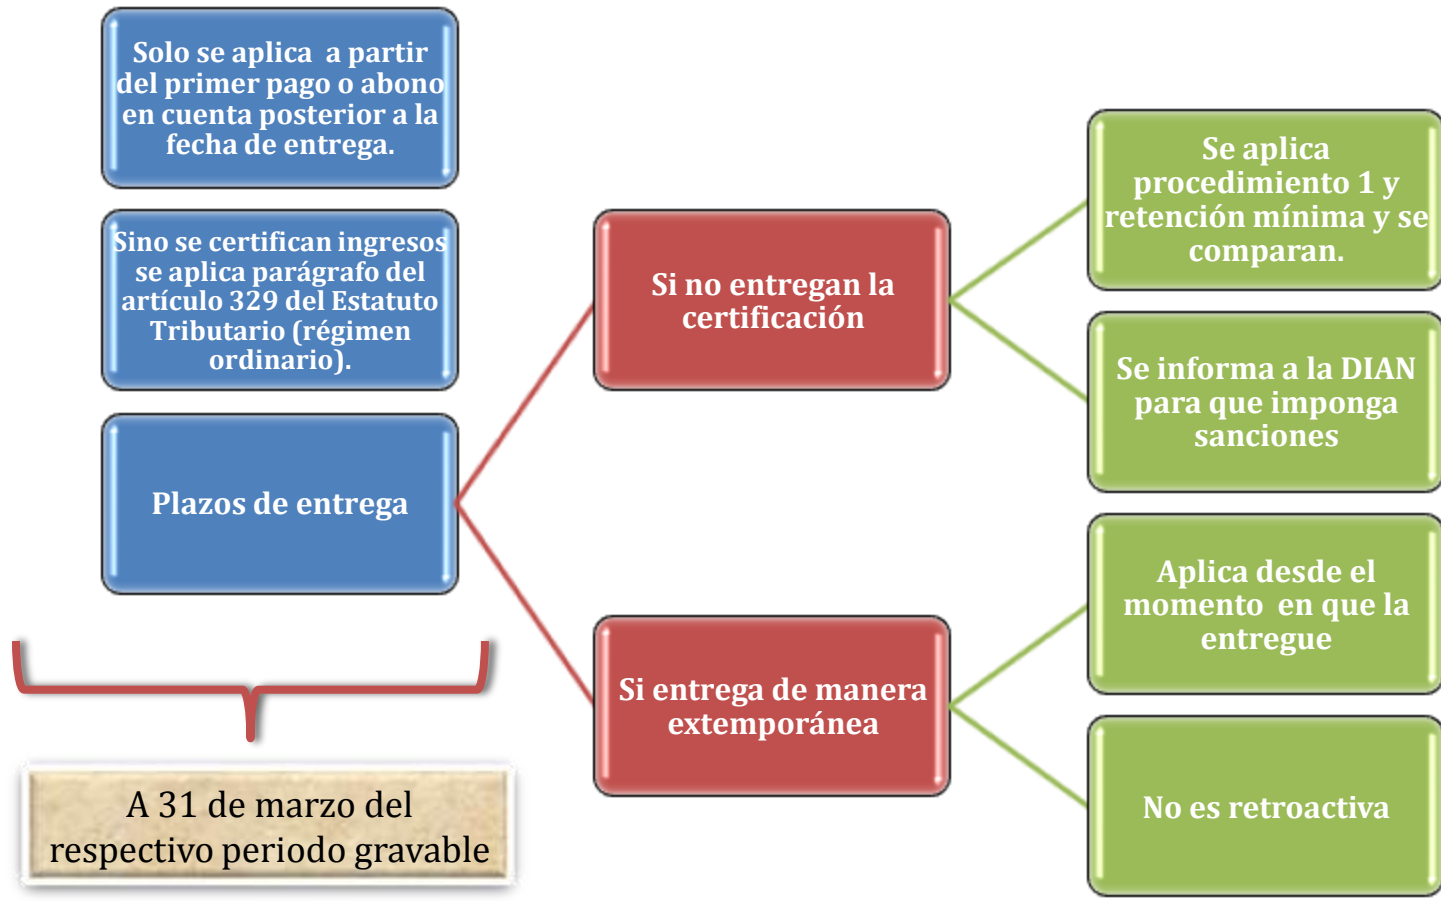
Solo se aplica a partir del primer pago o abono en cuenta posterior a la fecha de entrega.

Sino se certifican ingresos se aplica parágrafo del artículo 329 del Estatuto Tributario (régimen ordinario).

Plazos de entrega

A 31 de marzo del respectivo periodo gravable

Si no entregan la certificación

Si entrega de manera extemporánea

Se aplica procedimiento 1 y retención mínima y se comparan.

Se informa a la DIAN para que imponga sanciones

Aplica desde el momento en que la entregue

No es retroactiva